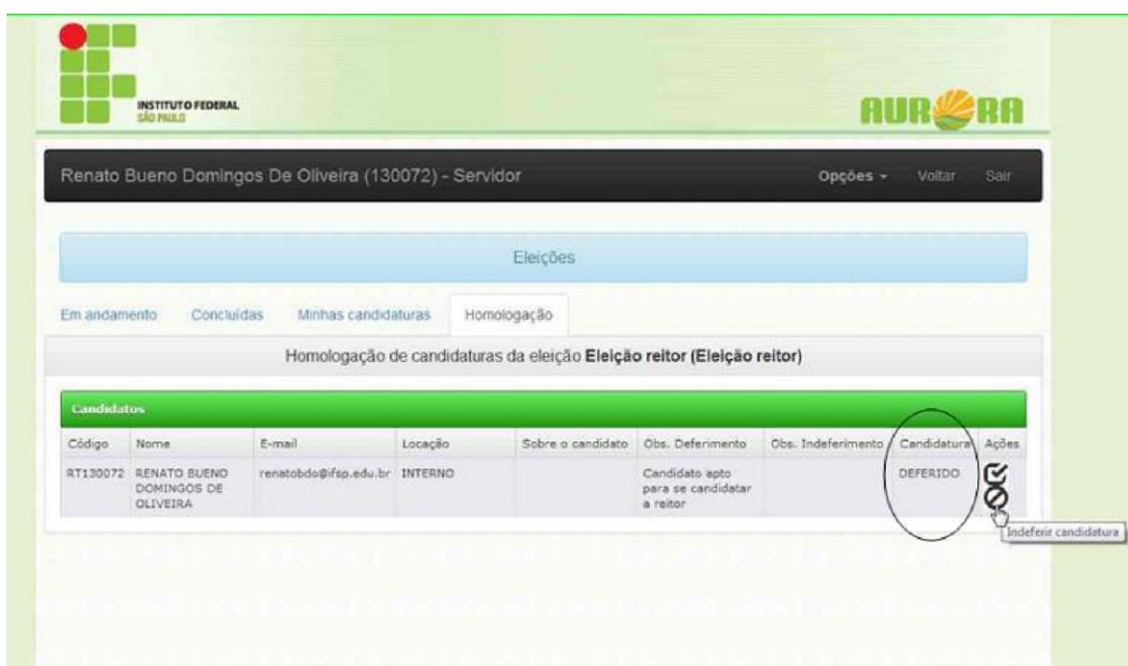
INSTITUTO FEDERAL
SÃO PAULO

AURORA

Renato Bueno Domingos De Oliveira (130072) - Servidor

Opções ▾ Voltar Sair

Eleições

Em andamento Concluídas Minhas candidaturas Homologação

Homologação de candidaturas da eleição **Eleição reitor (Eleição reitor)**

Candidatos

| Código | Nome | E-mail | Locação | Sobre o candidato | Obs. Deferimento | Obs. Indeferimento | Candidatura | Ações |
|---|---|---|---|---|---|---|---|---|
| RT130072 | RENATO BUENO DOMINGOS DE OLIVEIRA | renatobdo@ifsp.edu.br | INTERNO | | Candidato apto para se candidatar a reitor | | DEFERIDO | |

Indeferir candidatura